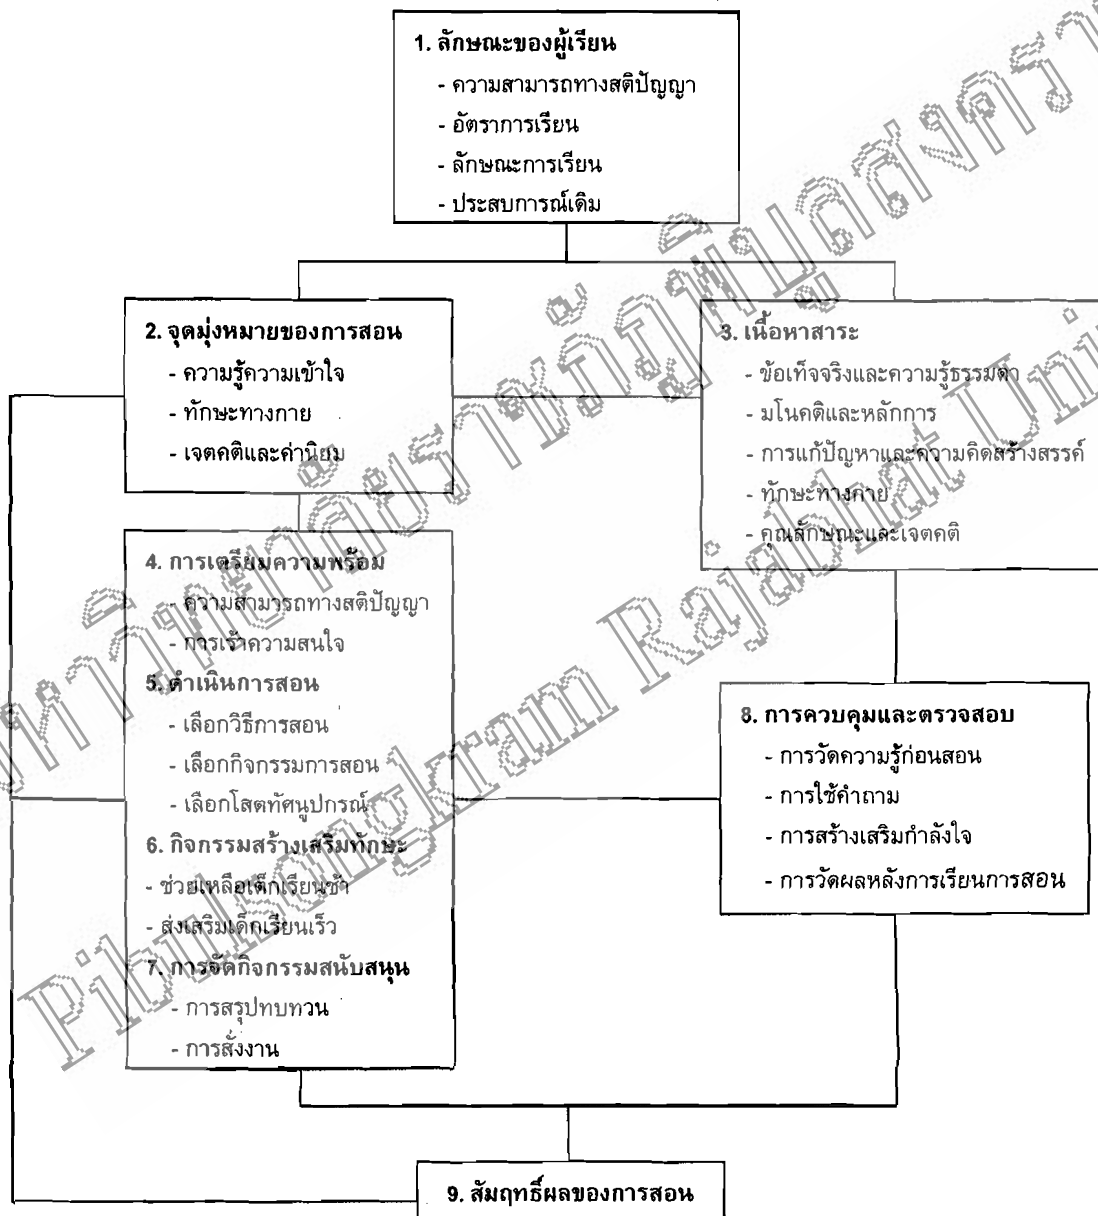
1. ลักษณะของผู้เรียน
- ความสามารถทางสติปัญญา
- อัตราการเรียน
- ลักษณะการเรียน
- ประสบการณ์เดิม

2. จุดมุ่งหมายของการสอน
- ความรู้ความเข้าใจ
- ทักษะทางกาย
- เจตคติและค่านิยม

3. เนื้อหาสาระ
- ข้อเท็จจริงและความรู้ธรรมดา
- มโนคติและหลักการ
- การแก้ปัญหาและความคิดสร้างสรรค์
- ทักษะทางกาย
- คุณลักษณะและเจตคติ

4. การเตรียมความพร้อม
- ความสามารถทางสติปัญญา
- การเร้าความสนใจ
5. ดำเนินการสอน
- เลือกวิธีการสอน
- เลือกกิจกรรมการสอน
- เลือกโสตทัศนูปกรณ์
6. กิจกรรมสร้างเสริมทักษะ
- ช่วยเหลือเด็กเรียนช้า
- ส่งเสริมเด็กเรียนเร็ว
7. การจัดกิจกรรมสนับสนุน
- การสรุปทบทวน
- การสั่งงาน

8. การควบคุมและตรวจสอบ
- การวัดความรู้ก่อนสอน
- การใช้คำถาม
- การสร้างเสริมกำลังใจ
- การวัดผลหลังการเรียนการสอน

9. สัมฤทธิ์ผลของการสอน

Pibulsongkram Rajabhat University มหาวิทยาลัยราชภัฏพิบูลสงคราม